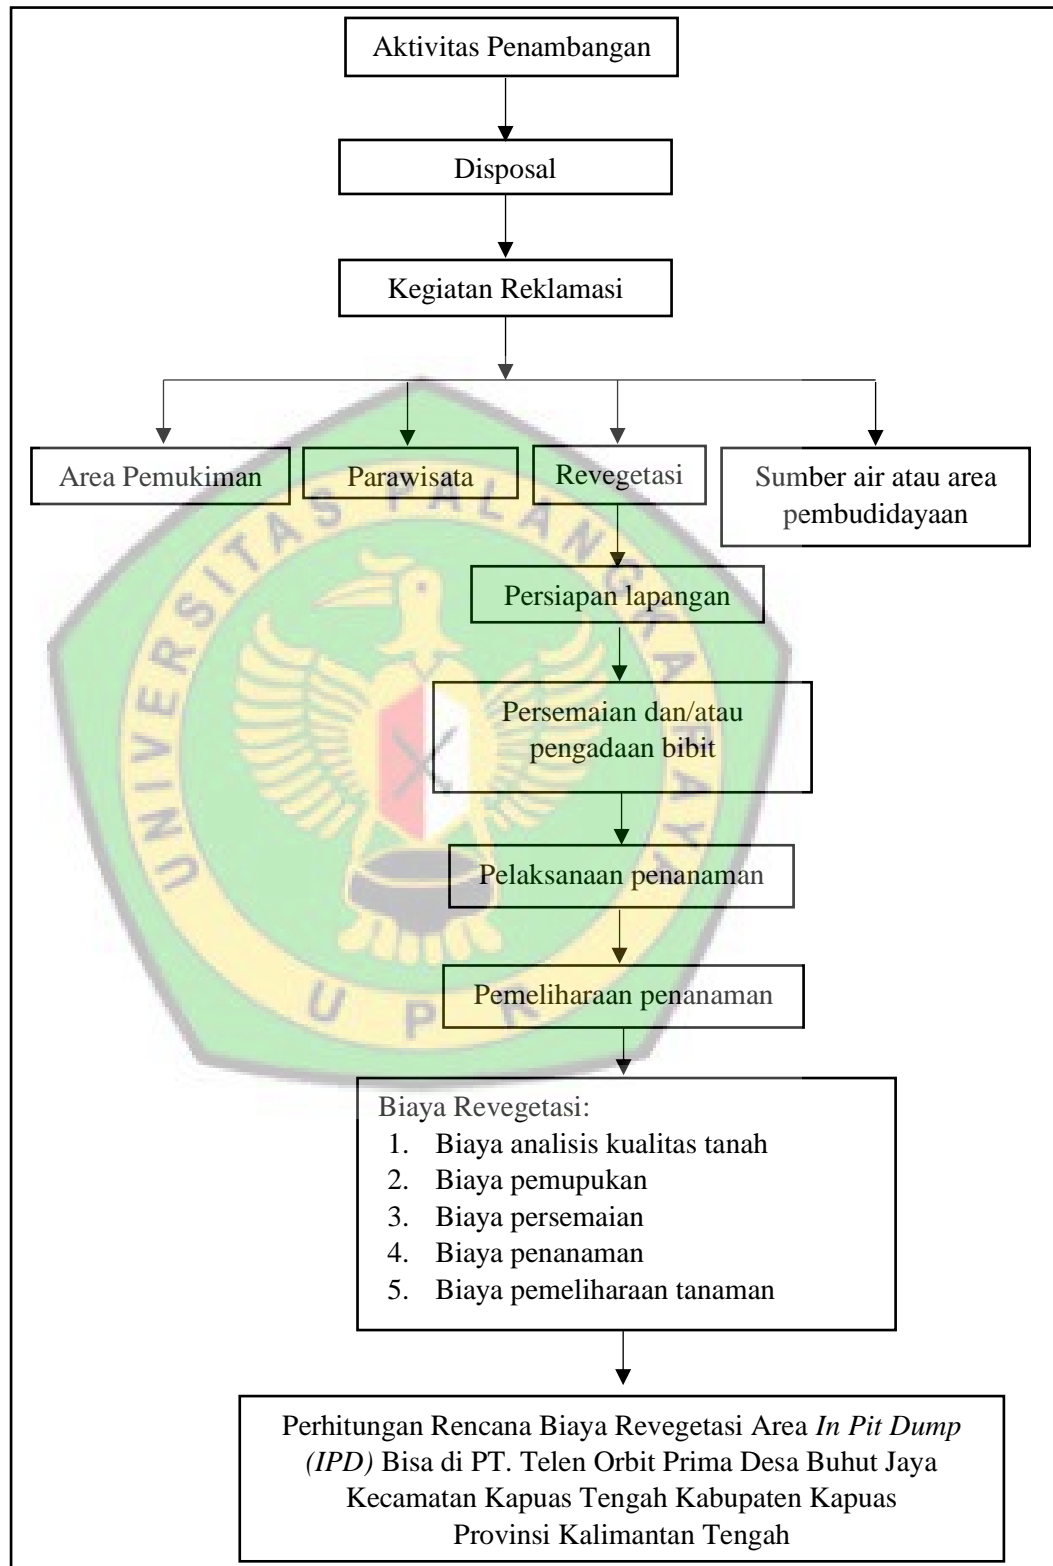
Aktivitas Penambangan

Disposal

Kegiatan Reklamasi

Area Pemukiman

Parawisata

Revegetasi

Sumber air atau area pembudidayaan

Persiapan lapangan

Persemaian dan/atau pengadaan bibit

Pelaksanaan penanaman

Pemeliharaan penanaman

Biaya Revegetasi:
1. Biaya analisis kualitas tanah
2. Biaya pemupukan
3. Biaya persemaian
4. Biaya penanaman
5. Biaya pemeliharaan tanaman

Perhitungan Rencana Biaya Revegetasi Area *In Pit Dump (IPD)* Bisa di PT. Telen Orbit Prima Desa Buhut Jaya Kecamatan Kapuas Tengah Kabupaten Kapuas Provinsi Kalimantan Tengah

UNIVERSITAS PALANGKARAYA
U P R